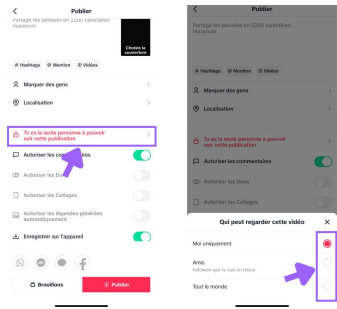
Publier

Partage tes pensées en 2200 caractères maximum

Choisis la couverture

# Hashtags @ Mention Vidéos

Marquer des gens

Localisation

Tu es la seule personne à pouvoir voir cette publication

Autoriser les commentaires

Autoriser les Duos

Autoriser les Collages

Autoriser les légendes générées automatiquement

Enregistrer sur l'appareil

Brouillons

Publier

Publier

Partage tes pensées en 2200 caractères maximum

# Hashtags @ Mention Vidéos

Marquer des gens

Localisation

Tu es la seule personne à pouvoir voir cette publication

Autoriser les commentaires

Autoriser les Duos

Autoriser les Collages

Qui peut regarder cette vidéo

Moi uniquement

Amis
followers que tu suis en retour

Tout le monde